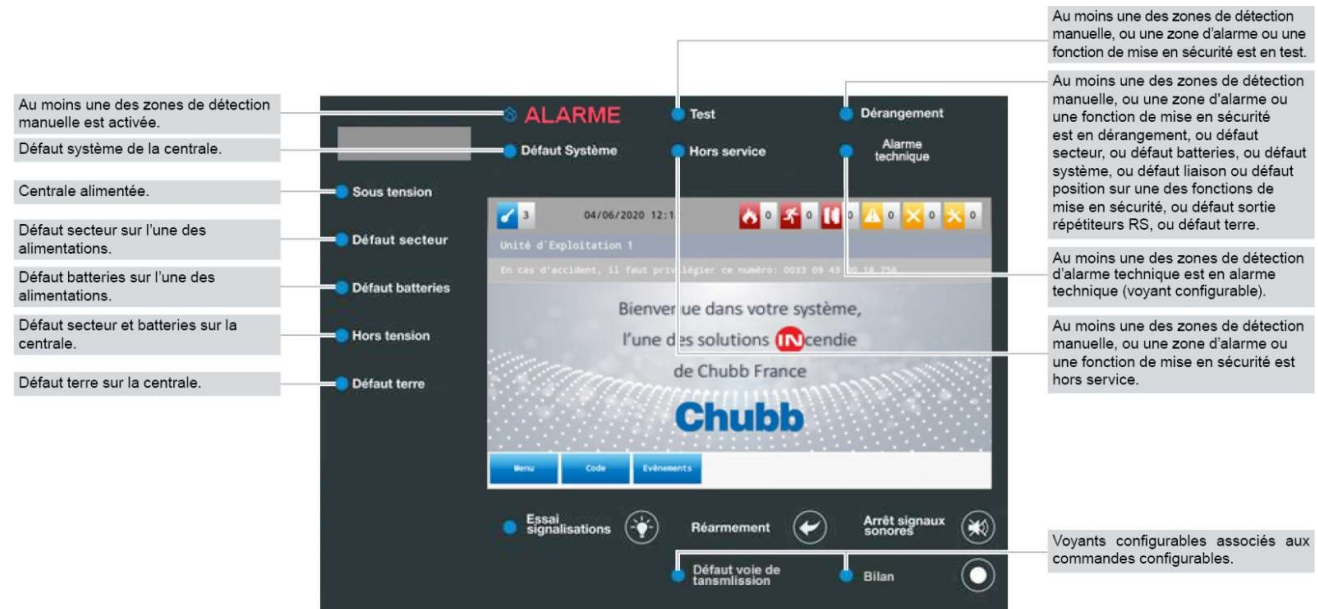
Au moins une des zones de détection manuelle est activée.

Défaut système de la centrale.

Centrale alimentée.

Défaut secteur sur l'une des alimentations.

Défaut batteries sur l'une des alimentations.

Défaut secteur et batteries sur la centrale.

Défaut terre sur la centrale.

ALARME

Test

Dérangement

Défaut Système

Hors service

Alarme technique

Sous tension

Défaut secteur

Défaut batteries

Hors tension

Défaut terre

3 04/06/2020 12:1 0 0 0 0 0 0

Unité d'Exploitation 1

En cas d'accident, il faut privilégier ce numéro: 0033 09 43 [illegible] 18 756

Bienvenue dans votre système, l'une des solutions INcendie de Chubb France

Chubb

Menu Code Evènements

Essai signalisations

Réarmement

Arrêt signaux sonores

Défaut voie de tansmission

Bilan

Au moins une des zones de détection manuelle, ou une zone d'alarme ou une fonction de mise en sécurité est en test.

Au moins une des zones de détection manuelle, ou une zone d'alarme ou une fonction de mise en sécurité est en dérangement, ou défaut secteur, ou défaut batteries, ou défaut système, ou défaut liaison ou défaut position sur une des fonctions de mise en sécurité, ou défaut sortie répétiteurs RS, ou défaut terre.

Au moins une des zones de détection d'alarme technique est en alarme technique (voyant configurable).

Au moins une des zones de détection manuelle, ou une zone d'alarme ou une fonction de mise en sécurité est hors service.

Voyants configurables associés aux commandes configurables.